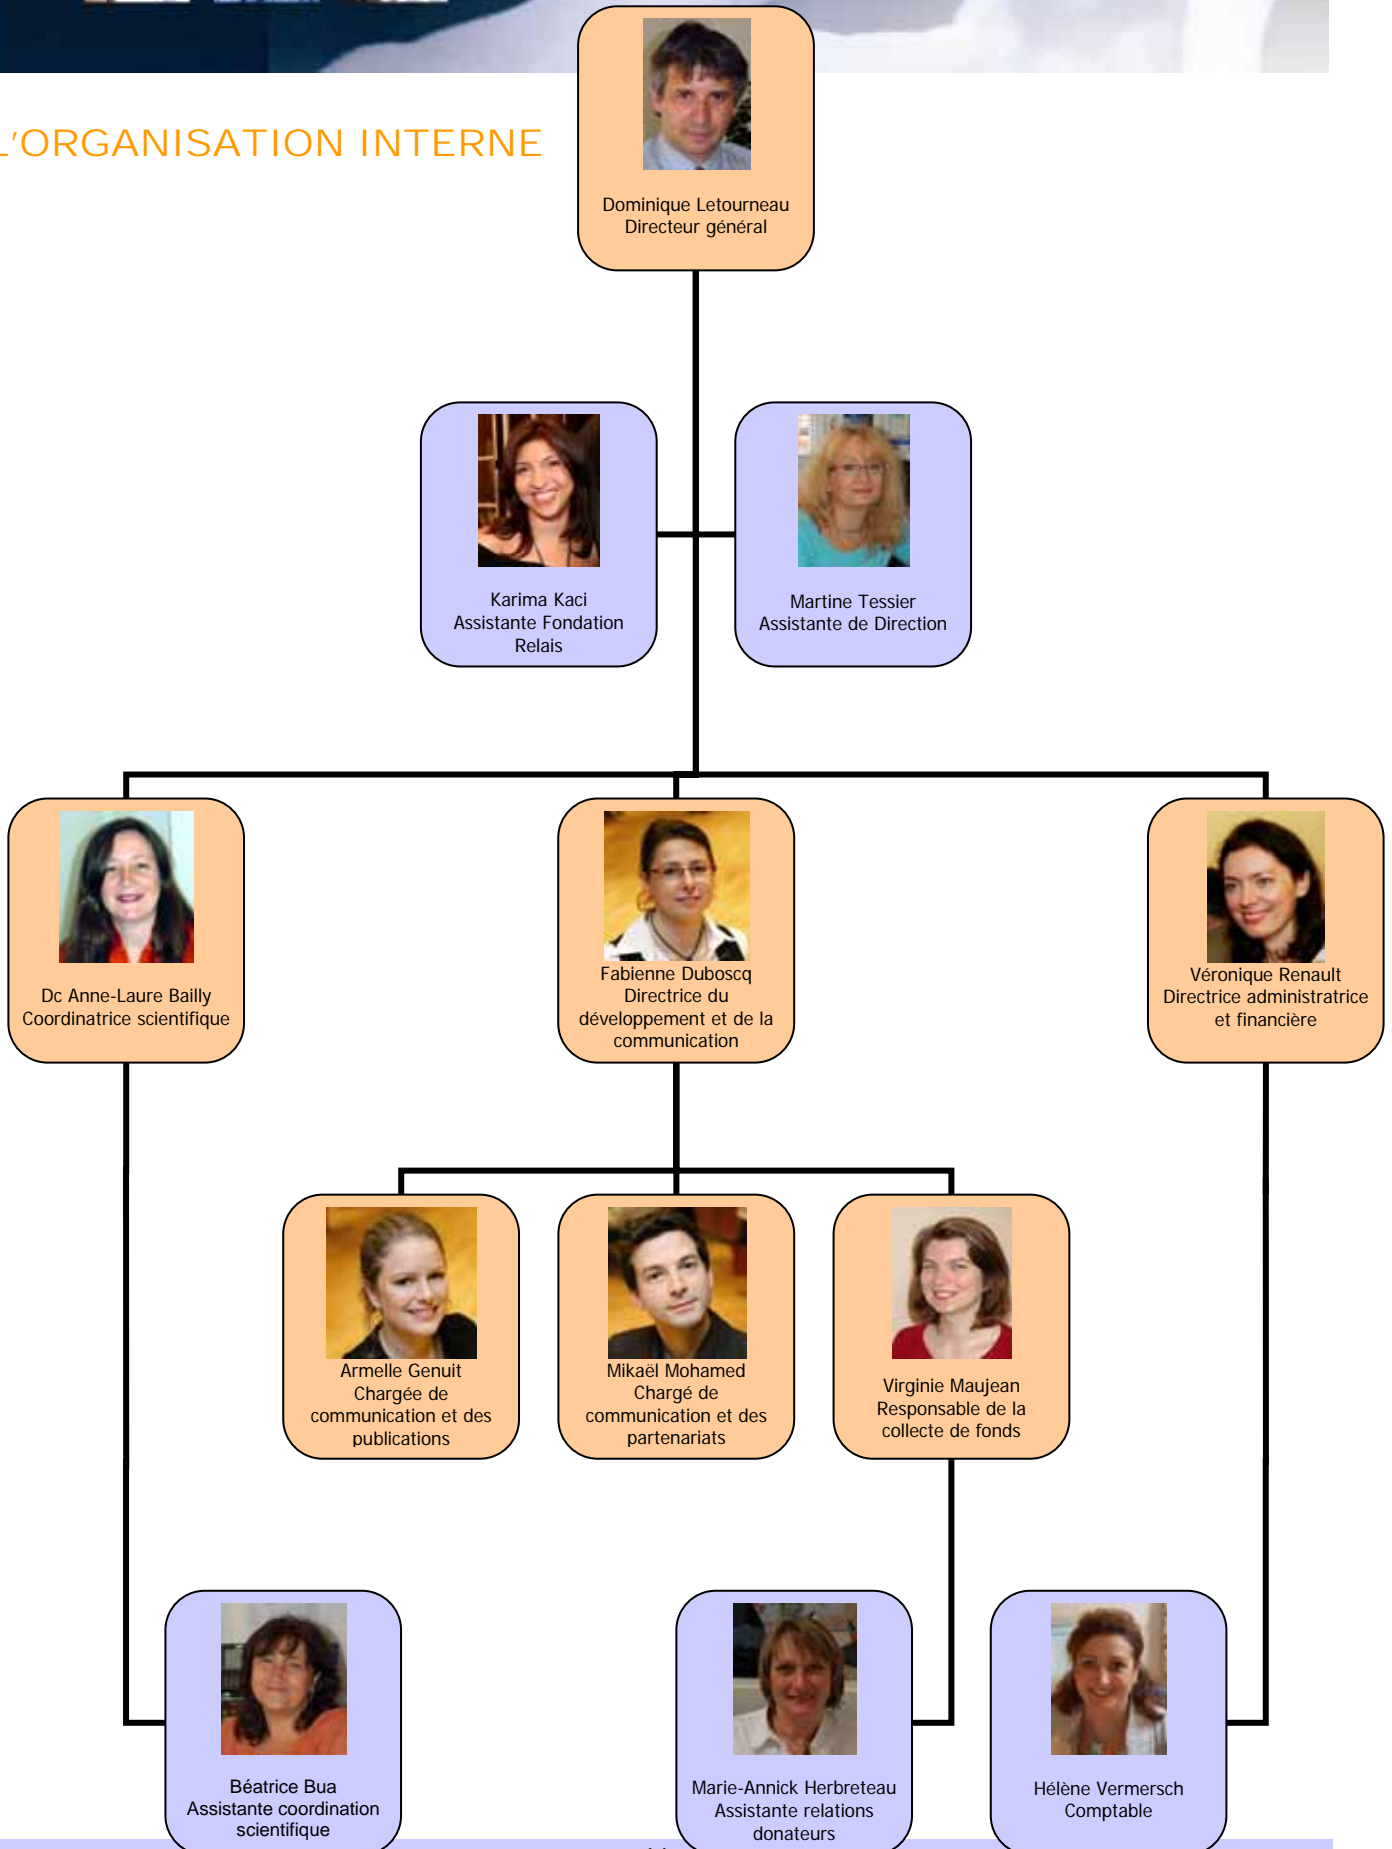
L'ORGANISATION INTERNE

Dominique Letourneau
Directeur général

Karima Kaci
Assistante Fondation Relais

Martine Tessier
Assistante de Direction

Dc Anne-Laure Bailly
Coordinatrice scientifique

Fabienne Duboscq
Directrice du développement et de la communication

Véronique Renault
Directrice administratrice et financière

Armelle Genuit
Chargée de communication et des publications

Mikaël Mohamed
Chargé de communication et des partenariats

Virginie Maujean
Responsable de la collecte de fonds

Béatrice Bua
Assistante coordination scientifique

Marie-Annick Herbreteau
Assistante relations donateurs

Hélène Vermersch
Comptable